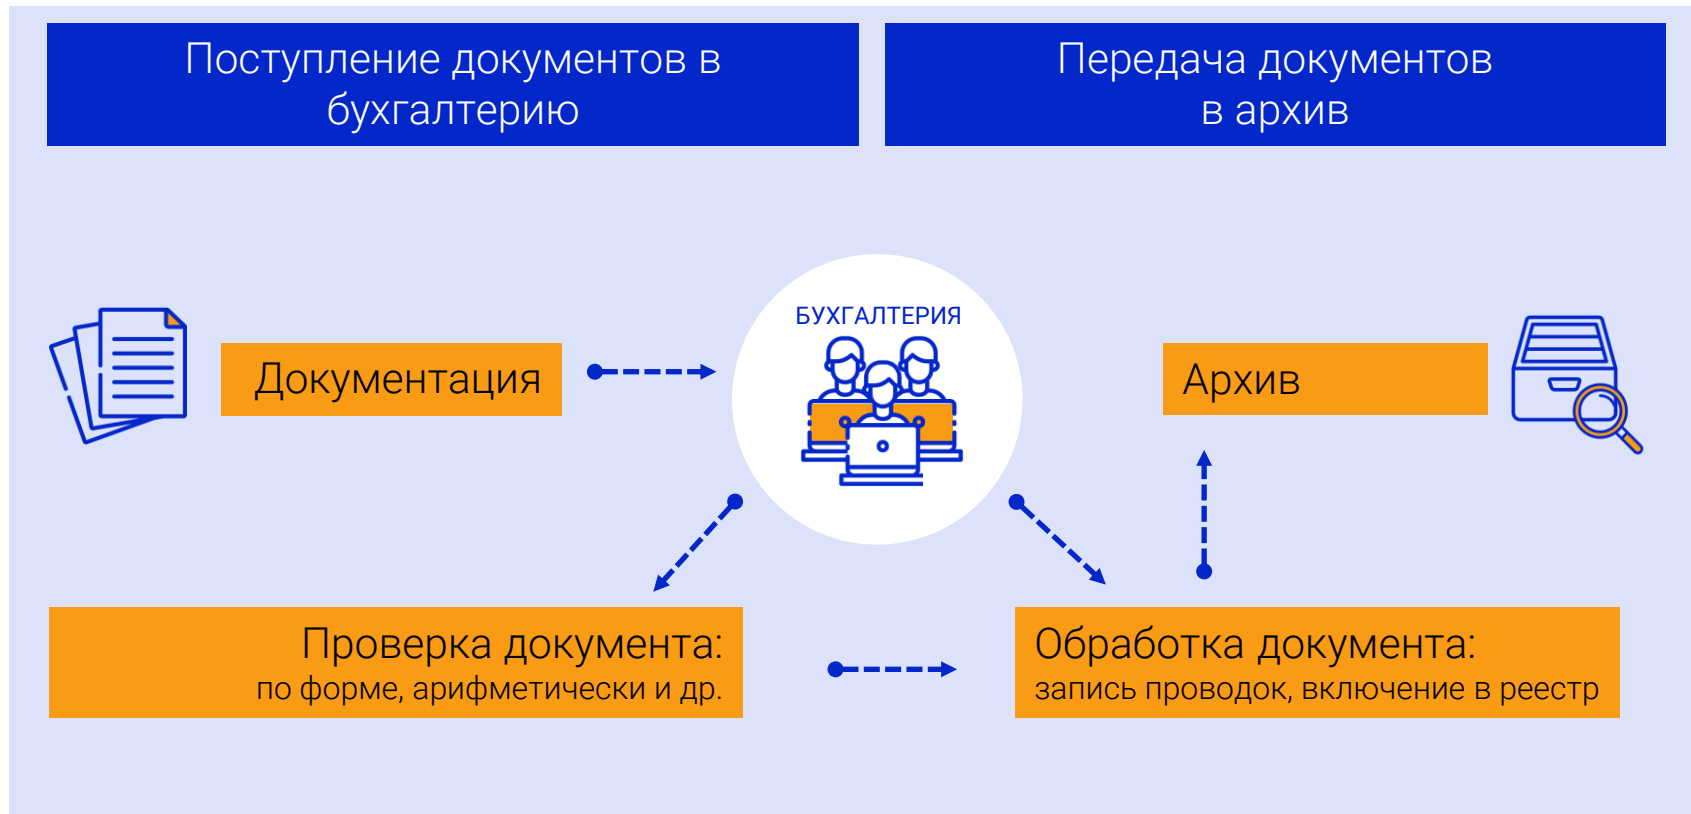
Поступление документов в бухгалтерию

Передача документов в архив

Документация

БУХГАЛТЕРИЯ

Архив

Проверка документа:
по форме, арифметически и др.

Обработка документа:
запись проводок, включение в реестр